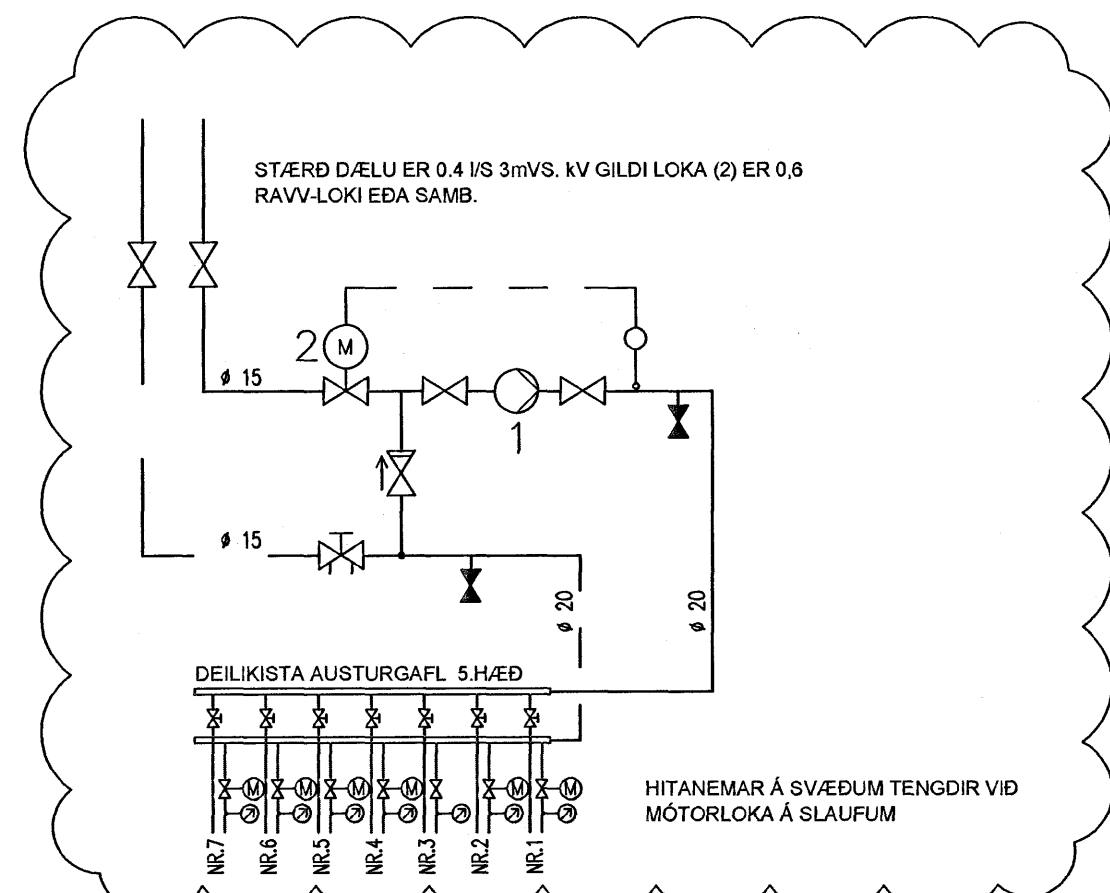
STÆRÐ DÆLU ER 0.4 l/S 3mVS. kV GILDI LOKA (2) ER 0,6
RAVV-LOKI EÐA SAMB.

2

M

ø 15

1

ø 15

ø 20

ø 20

DEILIKISTA AUSTURGAFL 5.HÆÐ

M M M M M M

NR.7 NR.6 NR.5 NR.4 NR.3 NR.2 NR.1

HITANEMAR Á SVÆÐUM TENGDIR VIÐ MÓTORLOKA Á SLAUFUM